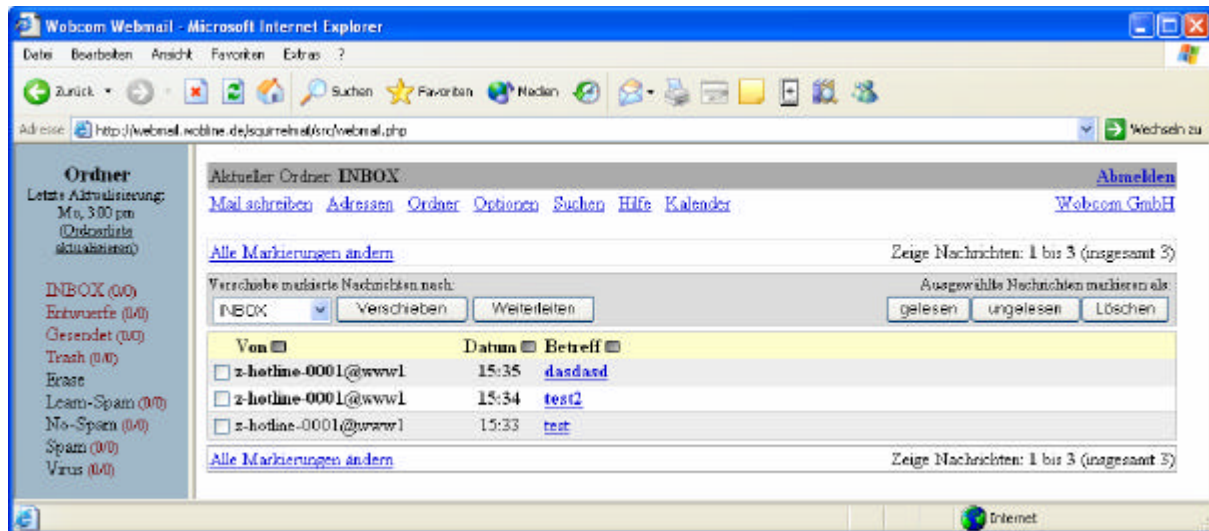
Wobcom Webmail - Microsoft Internet Explorer

Datei Bearbeiten Ansicht Favoriten Extras ?

Zurück Suchen Favoriten Medien

Adresse http://webmail.wobline.de/squirrelmail/src/webmail.php Wechseln zu

Ordner
Letzte Aktualisierung: Mo, 3:00 pm
(Ordnerliste aktualisieren)

INBOX (0/0)
Entwuerfe (0/0)
Gesendet (0/0)
Trash (0/0)
Erase
Learn-Spam (0/0)
No-Spam (0/0)
Spam (0/0)
Virus (0/0)

Aktueller Ordner: INBOX Abmelden

Mail schreiben Adressen Ordner Optionen Suchen Hilfe Kalender Wobcom GmbH

Alle Markierungen ändern Zeige Nachrichten: 1 bis 3 (insgesamt 3)

Verschiebe markierte Nachrichten nach: Ausgewählte Nachrichten markieren als:

INBOX Verschieben Weiterleiten gelesen ungelesen Löschen

| Von | Datum | Betreff |
|---|---|---|
| z-hotline-0001@www1 | 15:35 | dasdasd |
| z-hotline-0001@www1 | 15:34 | test2 |
| z-hotline-0001@www1 | 15:33 | test |

Alle Markierungen ändern Zeige Nachrichten: 1 bis 3 (insgesamt 3)

Internet